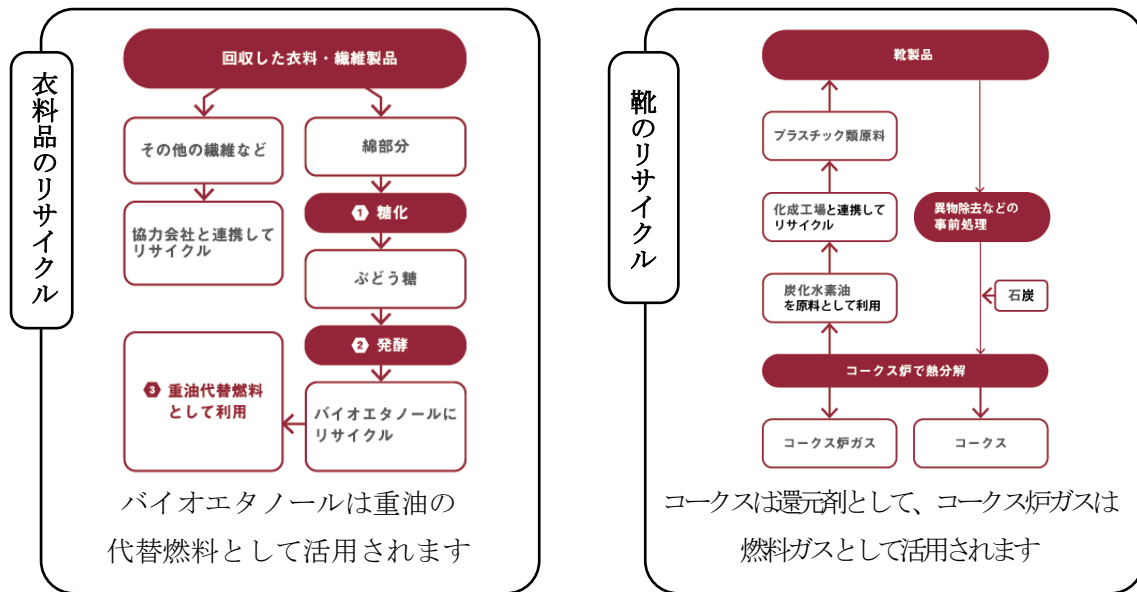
衣料品のリサイクル

回収した衣料・繊維製品

その他の繊維など

協力会社と連携してリサイクル

綿部分

1 糖化

ぶどう糖

2 発酵

バイオエタノールにリサイクル

3 重油代替燃料として利用

バイオエタノールは重油の代替燃料として活用されます

靴のリサイクル

靴製品

プラスチック類原料

化成工場と連携してリサイクル

炭化水素油を原料として利用

異物除去などの事前処理

石炭

コークス炉で熱分解

コークス炉ガス

コークス

コークスは還元剤として、コークス炉ガスは燃料ガスとして活用されます